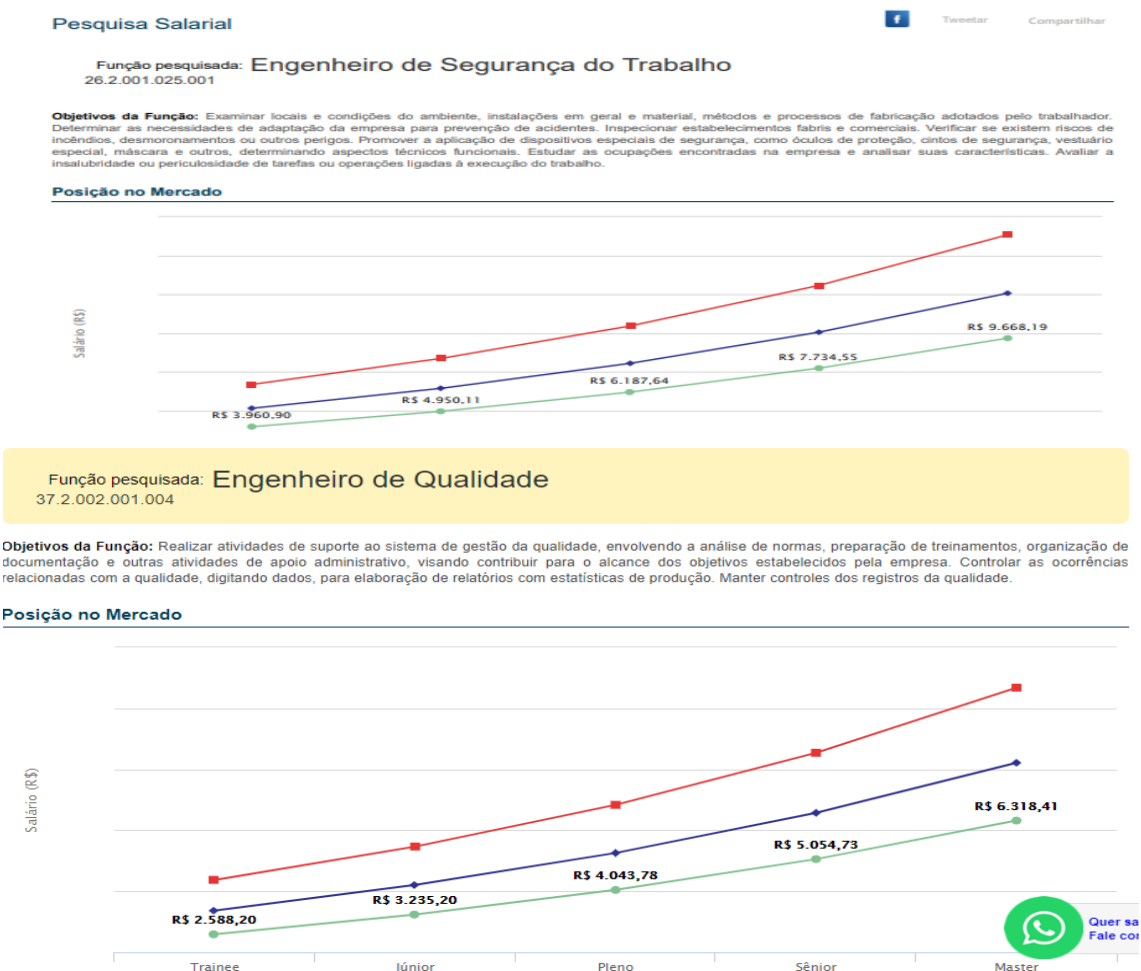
Pesquisa Salarial

Tweetar Compartilhar

Função pesquisada: Engenheiro de Segurança do Trabalho
26.2.001.025.001

Objetivos da Função: Examinar locais e condições do ambiente, instalações em geral e material, métodos e processos de fabricação adotados pelo trabalhador. Determinar as necessidades de adaptação da empresa para prevenção de acidentes. Inspecionar estabelecimentos fabris e comerciais. Verificar se existem riscos de incêndios, desmoronamentos ou outros perigos. Promover a aplicação de dispositivos especiais de segurança, como óculos de proteção, cintos de segurança, vestuário especial, máscara e outros, determinando aspectos técnicos funcionais. Estudar as ocupações encontradas na empresa e analisar suas características. Avaliar a insalubridade ou periculosidade de tarefas ou operações ligadas à execução do trabalho.

Posição no Mercado

Salário (R$)

R$ 3.960,90
R$ 4.950,11
R$ 6.187,64
R$ 7.734,55
R$ 9.668,19

Função pesquisada: Engenheiro de Qualidade
37.2.002.001.004

Objetivos da Função: Realizar atividades de suporte ao sistema de gestão da qualidade, envolvendo a análise de normas, preparação de treinamentos, organização de documentação e outras atividades de apoio administrativo, visando contribuir para o alcance dos objetivos estabelecidos pela empresa. Controlar as ocorrências relacionadas com a qualidade, digitando dados, para elaboração de relatórios com estatísticas de produção. Manter controles dos registros da qualidade.

Posição no Mercado

Salário (R$)

R$ 2.588,20
R$ 3.235,20
R$ 4.043,78
R$ 5.054,73
R$ 6.318,41

Trainee
Júnior
Pleno
Sênior
Master

Quer sa
Fale co